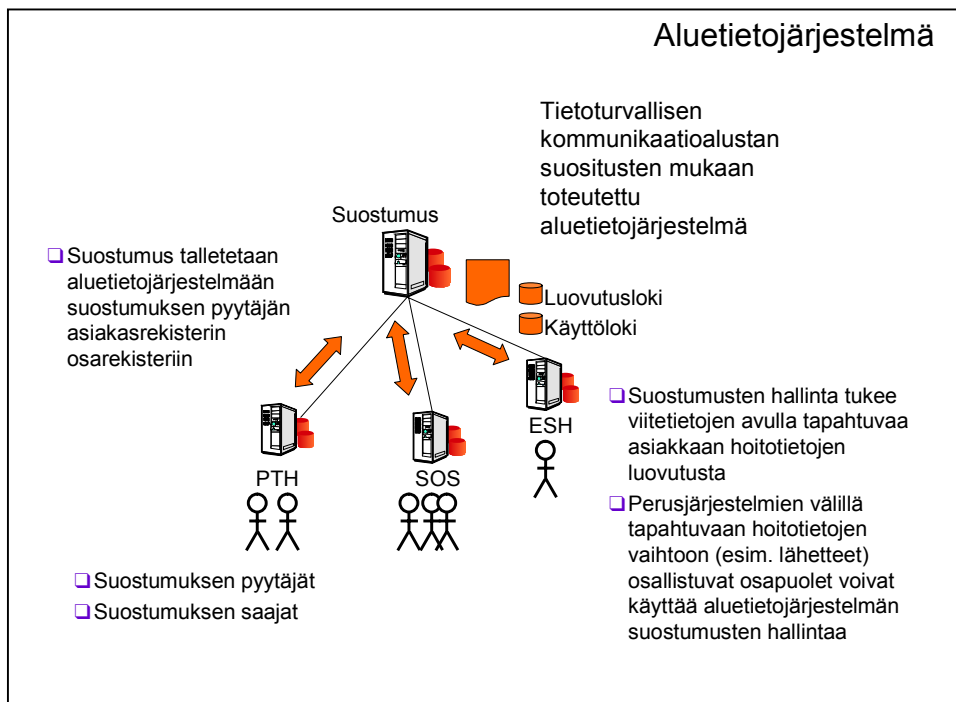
Aluetietojärjestelmä

Tietoturvallisen kommunikaatioalustan suositusten mukaan toteutettu aluetietojärjestelmä

Suostumus

❑ Suostumus talletetaan aluetietojärjestelmään suostumuksen pyytäjän asiakasrekisterin osarekisteriin

Luovutusloki
Käyttöloki

PTH
SOS
ESH

❑ Suostumusten hallinta tukee viitetietojen avulla tapahtuvaa asiakkaan hoitotietojen luovutusta

❑ Perusjärjestelmien välillä tapahtuvaan hoitotietojen vaihtoon (esim. lähetteet) osallistuvat osapuolet voivat käyttää aluetietojärjestelmän suostumusten hallintaa

❑ Suostumuksen pyytäjät
❑ Suostumuksen saajat